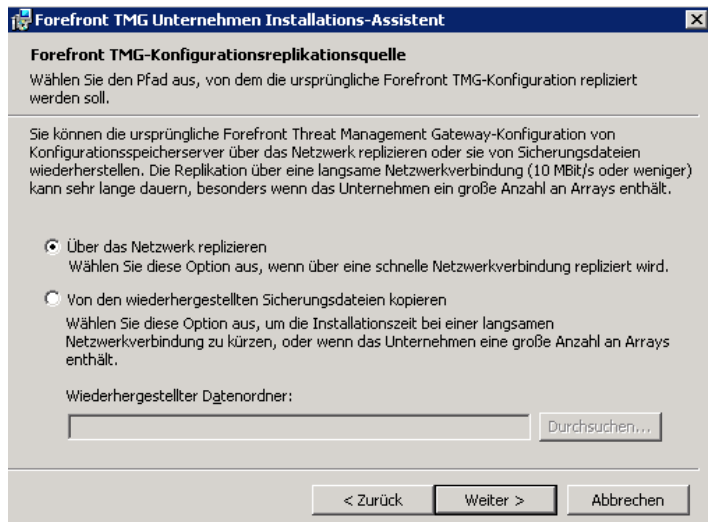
Forefront TMG Unternehmen Installations-Assistent

Forefront TMG-Konfigurationsreplikationsquelle

Wählen Sie den Pfad aus, von dem die ursprüngliche Forefront TMG-Konfiguration repliziert werden soll.

Sie können die ursprüngliche Forefront Threat Management Gateway-Konfiguration von Konfigurationsspeicherserver über das Netzwerk replizieren oder sie von Sicherungsdateien wiederherstellen. Die Replikation über eine langsame Netzwerkverbindung (10 MBit/s oder weniger) kann sehr lange dauern, besonders wenn das Unternehmen ein große Anzahl an Arrays enthält.

Über das Netzwerk replizieren
Wählen Sie diese Option aus, wenn über eine schnelle Netzwerkverbindung repliziert wird.

Von den wiederhergestellten Sicherungsdateien kopieren
Wählen Sie diese Option aus, um die Installationszeit bei einer langsamen Netzwerkverbindung zu kürzen, oder wenn das Unternehmen eine große Anzahl an Arrays enthält.

Wiederhergestellter Datenordner:

Durchsuchen...

< Zurück

Weiter >

Abbrechen